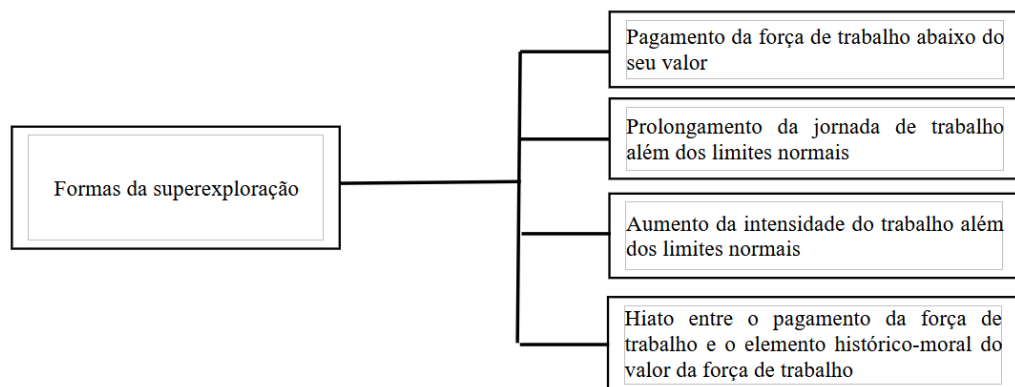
Formas da superexploração

Pagamento da força de trabalho abaixo do seu valor

Prolongamento da jornada de trabalho além dos limites normais

Aumento da intensidade do trabalho além dos limites normais

Hiato entre o pagamento da força de trabalho e o elemento histórico-moral do valor da força de trabalho